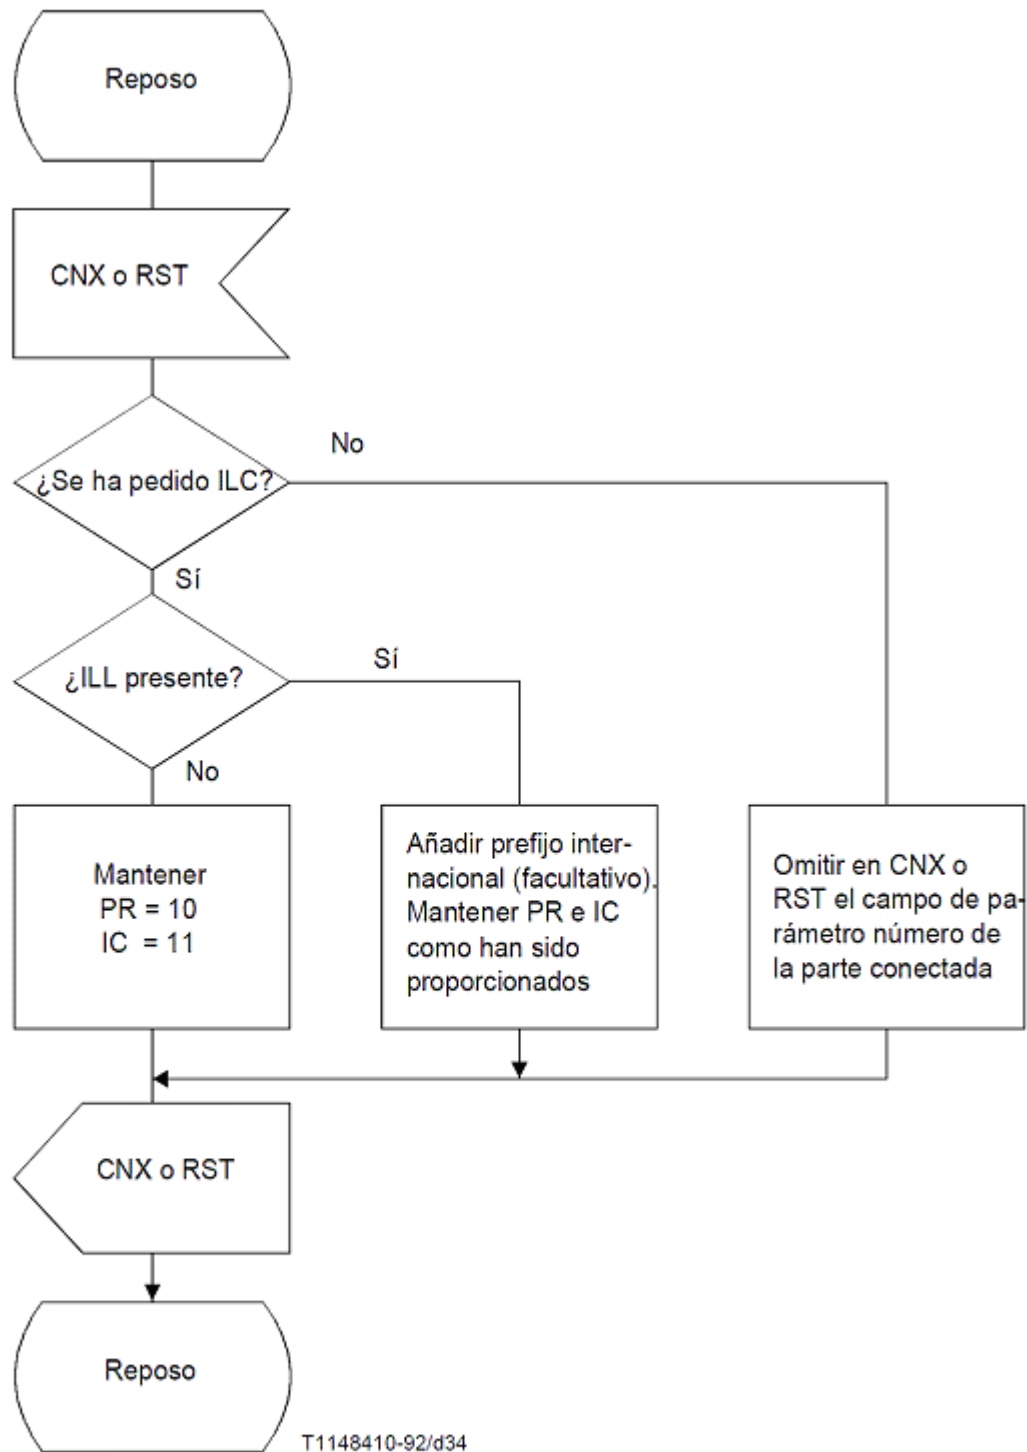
Reposo

CNX o RST

¿Se ha pedido ILC?

No

Sí

¿ILL presente?

Sí

No

Mantener
PR = 10
IC = 11

Añadir prefijo internacional (facultativo). Mantener PR e IC como han sido proporcionados

Omitir en CNX o RST el campo de parámetro número de la parte conectada

CNX o RST

Reposo

T1148410-92/d34